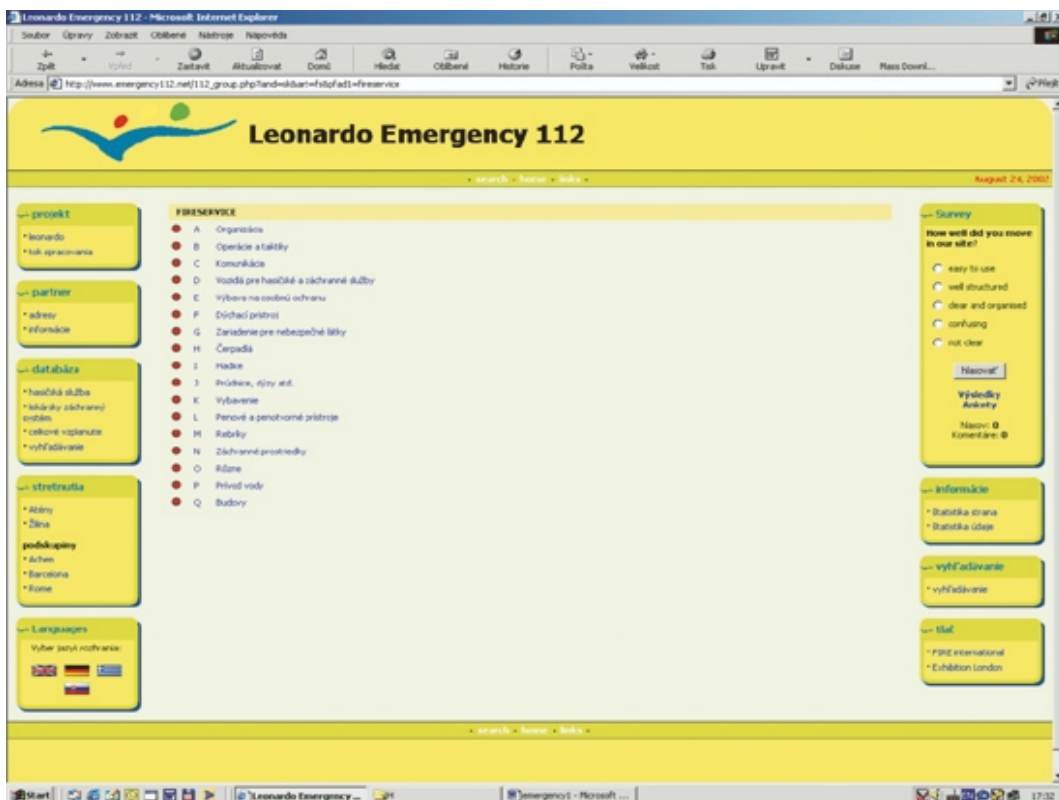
Leonardo Emergency 112 - Microsoft Internet Explorer

Soubor Úpravy Zobrazit Oblíbené Nástroje Nápověda

Zpět Vpřed Zastavit Aktualizovat Domů Hledat Oblíbené Historie Pošta Velikost Tisk Upravit Diskuse Mass Downl...

Adresa http://www.emergency112.net/112_group.php?land=sk&art=fs&pfad1=fireservice

Přejít

Leonardo Emergency 112

· search · home · links ·

August 24, 2007

projekt
· leonardo
· tok spracovania

partner
· adresy
· informácie

databáza
· hasičská služba
· lekársky záchranný systém
· celkové vzplanutie
· vyhľadávanie

stretnutia
· Atény
· Žilina

podskupiny
· Achen
· Barcelona
· Rome

Languages
Vyber jazyk rozhrania:

FIRESERVICE
A Organizácia
B Operácie a taktiky
C Komunikácia
D Vozidlá pre hasičské a záchranné služby
E Výbava na osobnú ochranu
F Dýchací prístroj
G Zariadenie pre nebezpečné látky
H Čerpadlá
I Hadice
J Prúdnice, dýzy atď.
K Vybavenie
L Penové a penotvorné prístroje
M Rebríky
N Záchranné prostriedky
O Rôzne
P Prívod vody
Q Budovy

Survey
How well did you move in our site?
easy to use
well structured
clear and organised
confusing
not clear
Hlasovať
Výsledky Ankety
Hlasov: 0
Komentáre: 0

informácie
· štatistika strana
· štatistika údaje

vyhľadávanie
· vyhľadávanie

tlač
· FIRE international
· Exhibition London

· search · home · links ·

Start Leonardo Emergency ... emergency1 - Microsoft ... 17:32